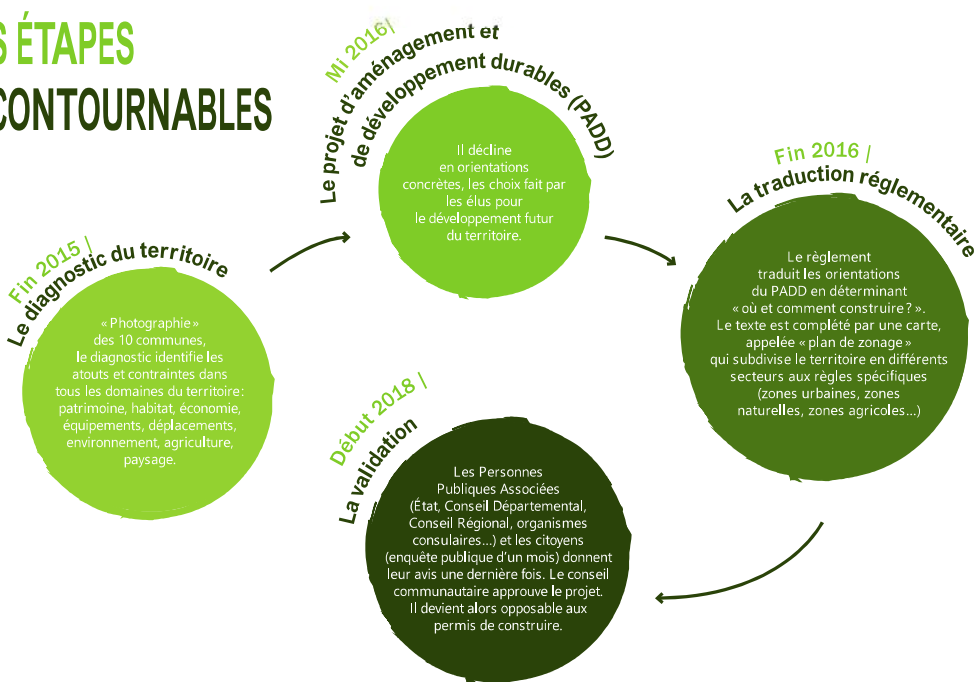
S ÉTAPES
CONTOURNABLES

Fin 2015 /
Le diagnostic du territoire

« Photographie » des 10 communes, le diagnostic identifie les atouts et contraintes dans tous les domaines du territoire : patrimoine, habitat, économie, équipements, déplacements, environnement, agriculture, paysage.

Mi 2016 /
Le projet d'aménagement et de développement durables (PADD)

Il décline en orientations concrètes, les choix fait par les élus pour le développement futur du territoire.

Fin 2016 /
La traduction réglementaire

Le règlement traduit les orientations du PADD en déterminant « où et comment construire ? ». Le texte est complété par une carte, appelée « plan de zonage » qui subdivise le territoire en différents secteurs aux règles spécifiques (zones urbaines, zones naturelles, zones agricoles...)

Début 2018 /
La validation

Les Personnes Publiques Associées (État, Conseil Départemental, Conseil Régional, organismes consulaires...) et les citoyens (enquête publique d'un mois) donnent leur avis une dernière fois. Le conseil communautaire approuve le projet. Il devient alors opposable aux permis de construire.